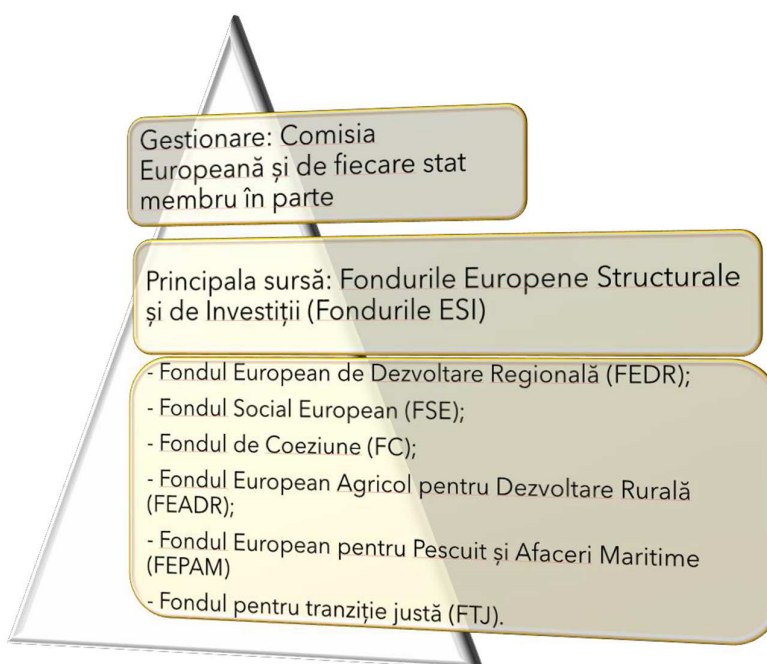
Gestionare: Comisia Europeană și de fiecare stat membru în parte

Principala sursă: Fondurile Europene Structurale și de Investiții (Fondurile ESI)

- Fondul European de Dezvoltare Regională (FEDR);

- Fondul Social European (FSE);

- Fondul de Coeziune (FC);

- Fondul European Agricol pentru Dezvoltare Rurală (FEADR);

- Fondul European pentru Pescuit și Afaceri Maritime (FEPAM)

- Fondul pentru tranziție justă (FTJ).